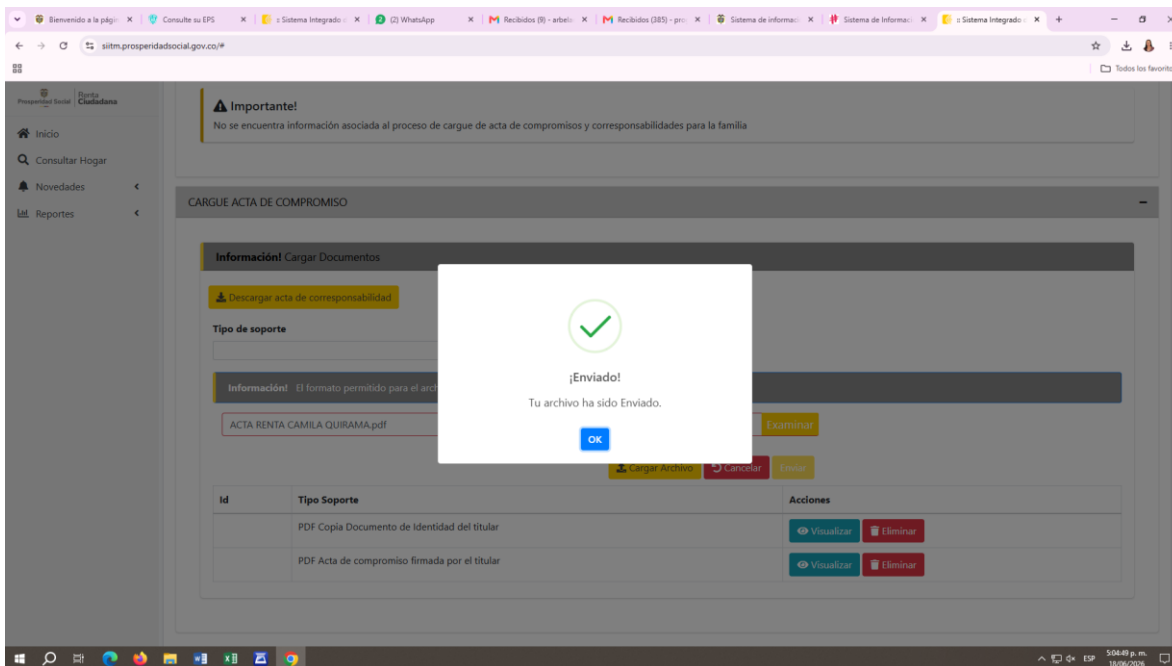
Bienvenido a la págin × | Consulte su EPS × | s Sistema Integrado × | (2) WhatsApp × | Recibidos (9) - arbel × | Recibidos (385) - pro × | Sistema de informaci × | Sistema de Informaci × | s Sistema Integrado × | +

siitm.prosperidadsocial.gov.co/#

Todos los favoritos

Prosperidad Social | Renta Ciudadana

Inicio
Consultar Hogar
Novedades
Reportes

Importante!
No se encuentra información asociada al proceso de cargue de acta de compromisos y corresponsabilidades para la familia

CARGUE ACTA DE COMPROMISO

Información! Cargar Documentos

Descargar acta de corresponsabilidad

Tipo de soporte

Información! El formato permitido para el arch

ACTA RENTA CAMILA QUIRAMA.pdf

Examinar

Cargar Archivo | Cancelar | Enviar

| Id | Tipo Soporte | Acciones |
|---|---|---|
| | PDF Copia Documento de Identidad del titular | Visualizar Eliminar |
| | PDF Acta de compromiso firmada por el titular | Visualizar Eliminar |

¡Enviado!
Tu archivo ha sido Enviado.
OK

ESP 5:04:49 p. m. 18/06/2026